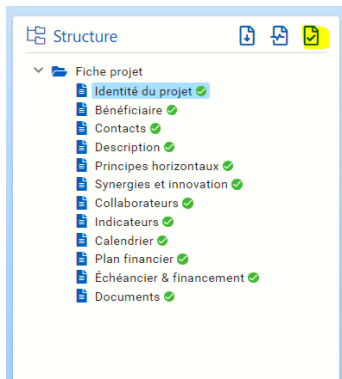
Structure

Fiche projet
Identité du projet
Bénéficiaire
Contacts
Description
Principes horizontaux
Synergies et innovation
Collaborateurs
Indicateurs
Calendrier
Plan financier
Échéancier & financement
Documents